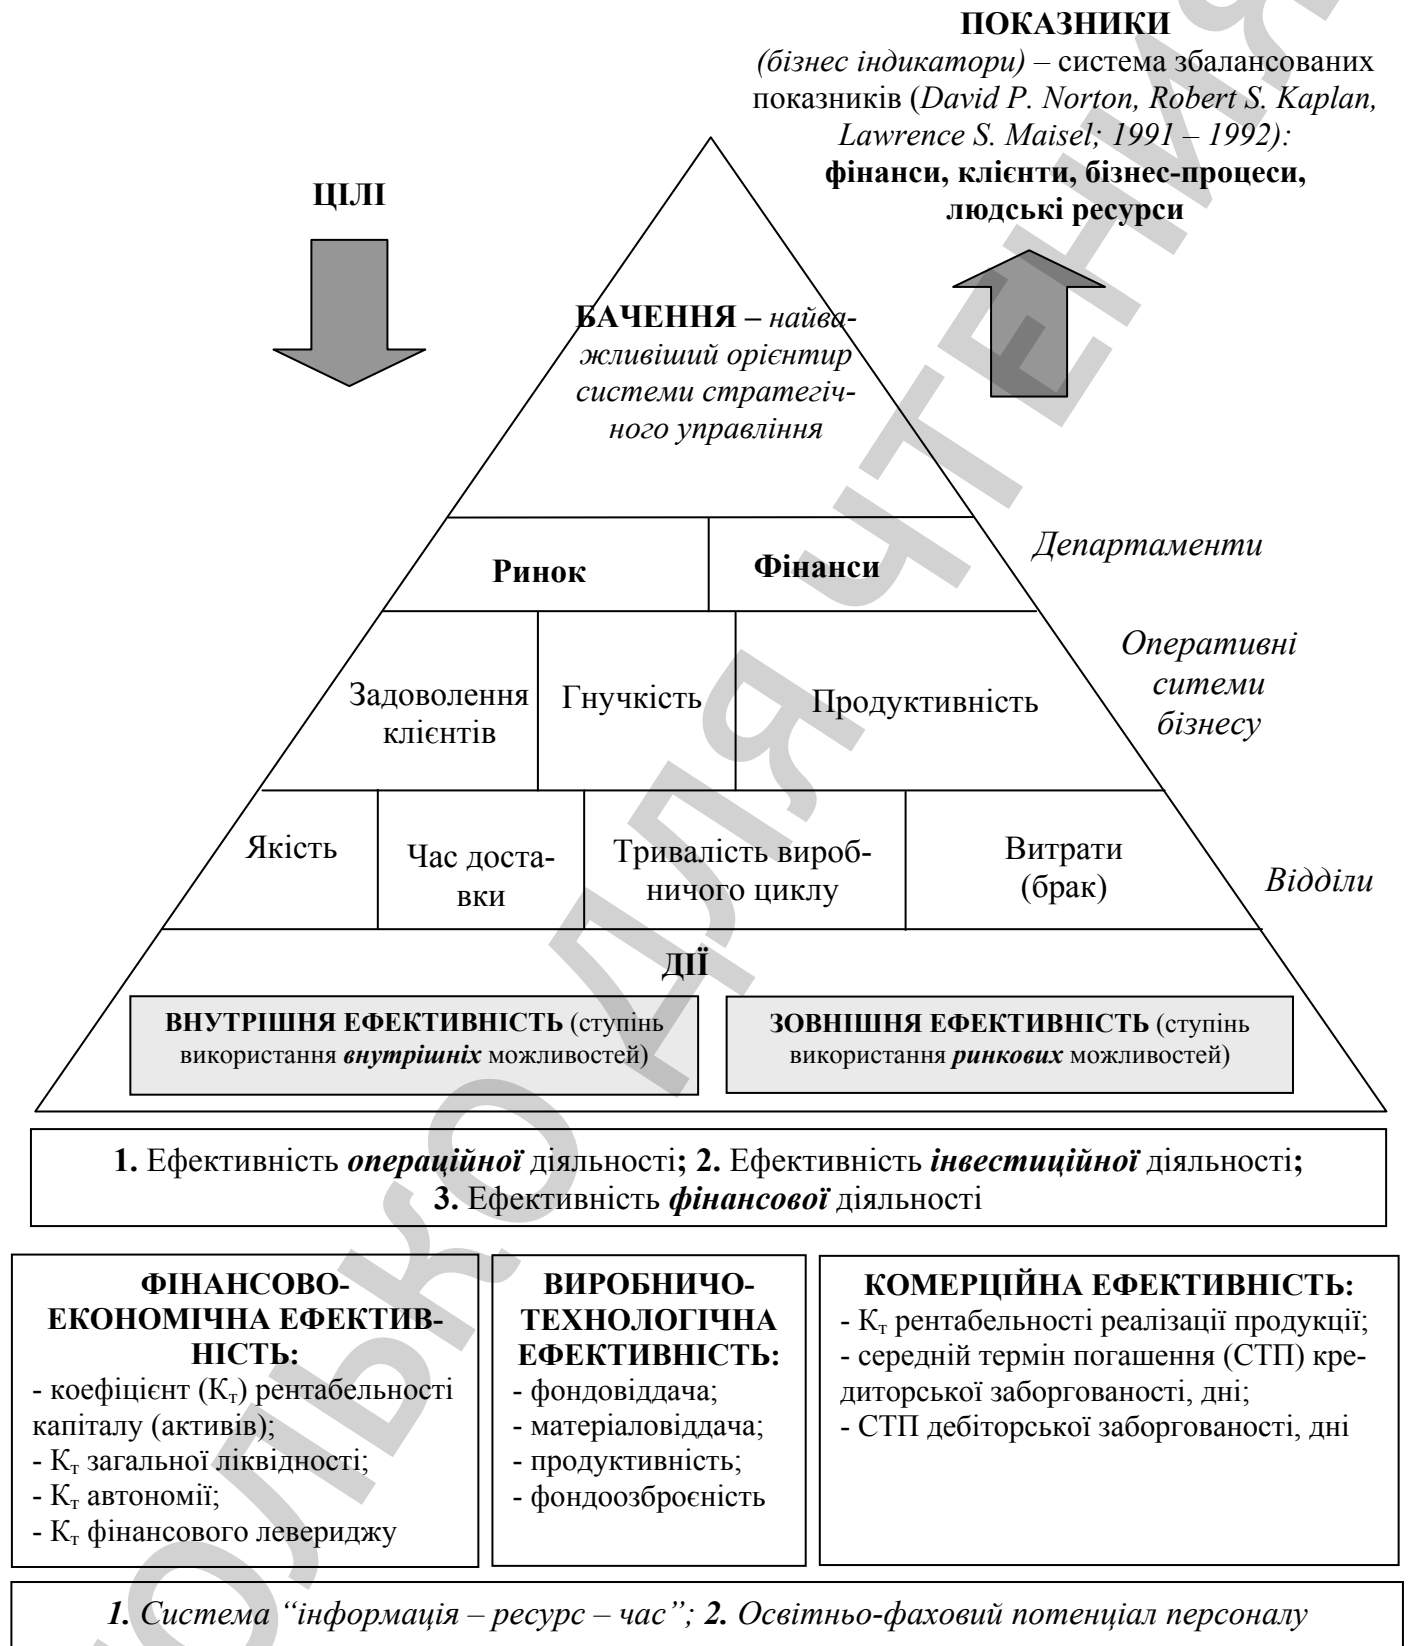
**ПОКАЗНИКИ**
*(бізнес індикатори)* – система збалансованих показників (*David P. Norton, Robert S. Kaplan, Lawrence S. Maisel; 1991 – 1992):*
**фінанси, клієнти, бізнес-процеси, людські ресурси**

**ЦІЛІ**

**БАЧЕННЯ –** *найважливіший орієнтир системи стратегічного управління*

**Ринок** | **Фінанси**

*Департаменти*

Задоволення клієнтів | Гнучкість | Продуктивність

*Оперативні ситеми бізнесу*

Якість | Час доставки | Тривалість виробничого циклу | Витрати (брак)

*Відділи*

**ДІЇ**

**ВНУТРІШНЯ ЕФЕКТИВНІСТЬ** (ступінь використання ***внутрішніх*** можливостей)

**ЗОВНІШНЯ ЕФЕКТИВНІСТЬ** (ступінь використання ***ринкових*** можливостей)

**1.** Ефективність ***операційної*** діяльності**; 2.** Ефективність ***інвестиційної*** діяльності**;**
**3.** Ефективність ***фінансової*** діяльності

**ФІНАНСОВО-ЕКОНОМІЧНА ЕФЕКТИВНІСТЬ:**
- коефіцієнт ($К_т$) рентабельності капіталу (активів);
- $К_т$ загальної ліквідності;
- $К_т$ автономії;
- $К_т$ фінансового левериджу

**ВИРОБНИЧО-ТЕХНОЛОГІЧНА ЕФЕКТИВНІСТЬ:**
- фондовіддача;
- матеріаловіддача;
- продуктивність;
- фондоозброєність

**КОМЕРЦІЙНА ЕФЕКТИВНІСТЬ:**
- $К_т$ рентабельності реалізації продукції;
- середній термін погашення (СТП) кредиторської заборгованості, дні;
- СТП дебіторської заборгованості, дні

***1.*** *Система “інформація – ресурс – час”;* ***2.*** *Освітньо-фаховий потенціал персоналу*

ТІЛЬКО ДЛЯ ЧИТАННЯ